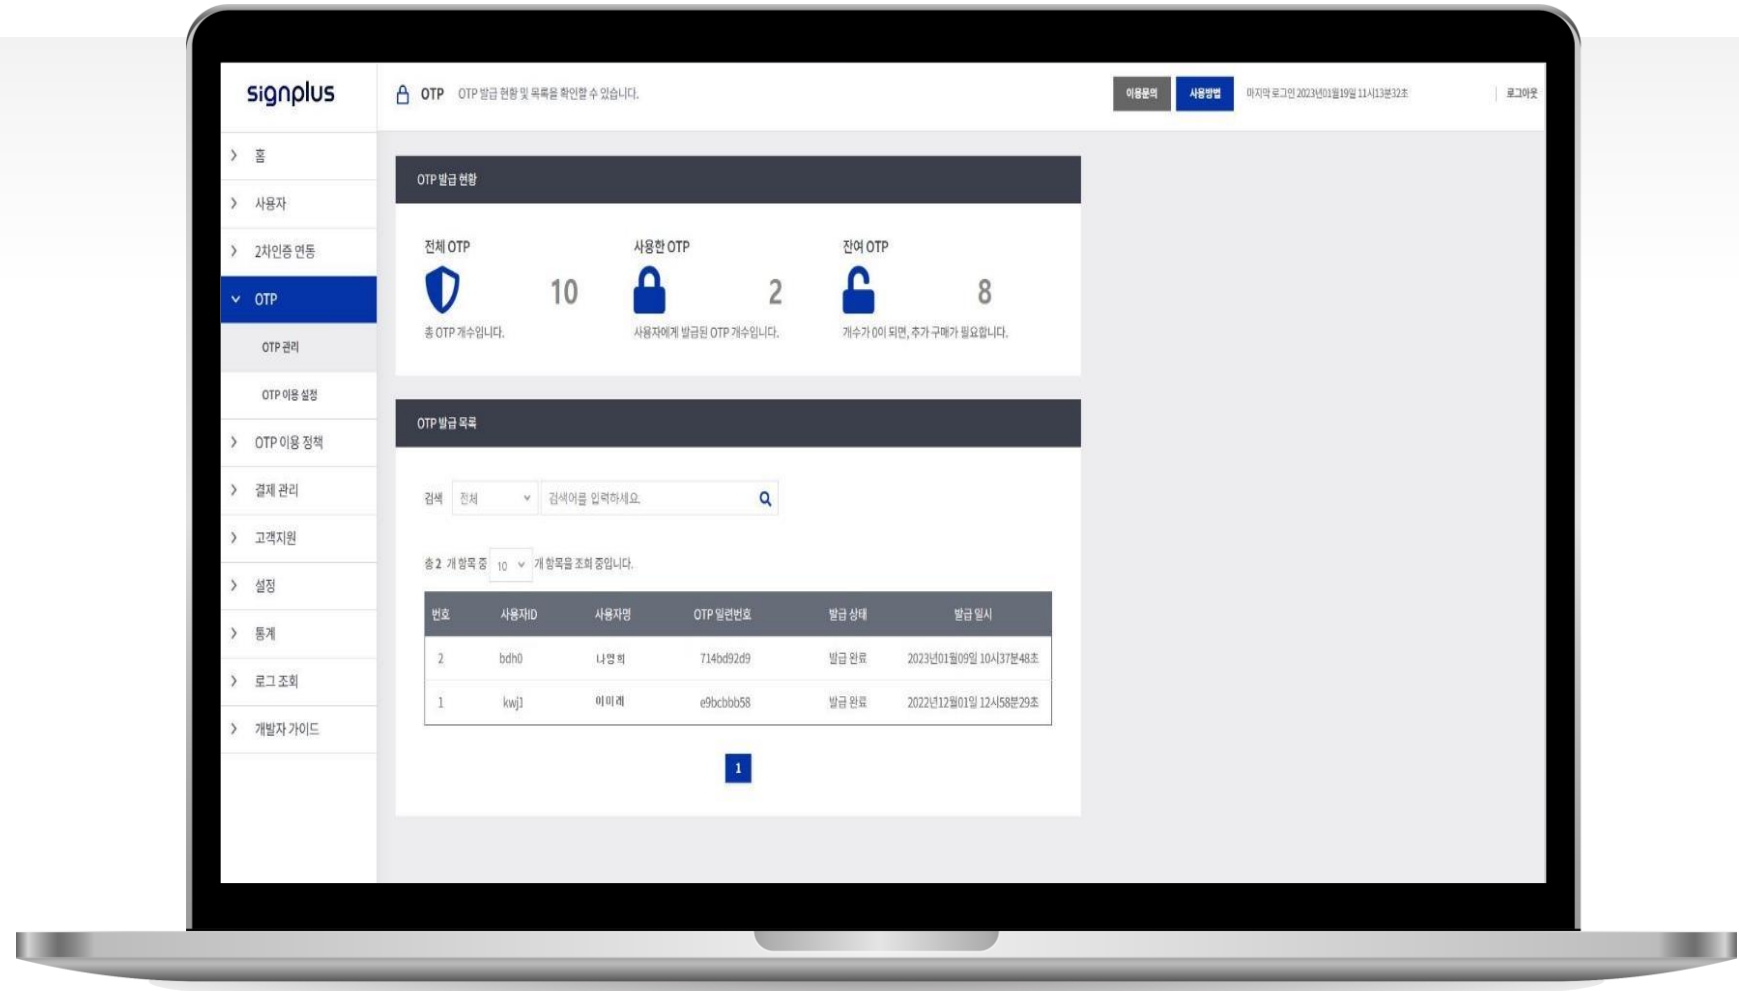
signplus

OTP OTP 발급 현황 및 목록을 확인할 수 있습니다.

이용문의 사용방법 마지막 로그인 2023년01월19일 11시13분32초 로그아웃

홈
사용자
2차인증 연동
OTP
OTP 관리
OTP 이용 설정
OTP 이용 정책
결제 관리
고객지원
설정
통계
로그 조회
개발자 가이드

OTP 발급 현황

전체 OTP
10
총 OTP 개수입니다.

사용한 OTP
2
사용자에게 발급된 OTP 개수입니다.

잔여 OTP
8
개수가 0이 되면, 추가 구매가 필요합니다.

OTP 발급 목록

검색 전체 검색어를 입력하세요.

총 2 개 항목 중 10 개 항목을 조회 중입니다.

| 번호 | 사용자ID | 사용자명 | OTP 일련번호 | 발급 상태 | 발급 일시 |
|---|---|---|---|---|---|
| 2 | bdh0 | 나영희 | 714bd92d9 | 발급 완료 | 2023년01월09일 10시37분48초 |
| 1 | kwj1 | 이미례 | e9bcbbb58 | 발급 완료 | 2022년12월01일 12시58분29초 |

1